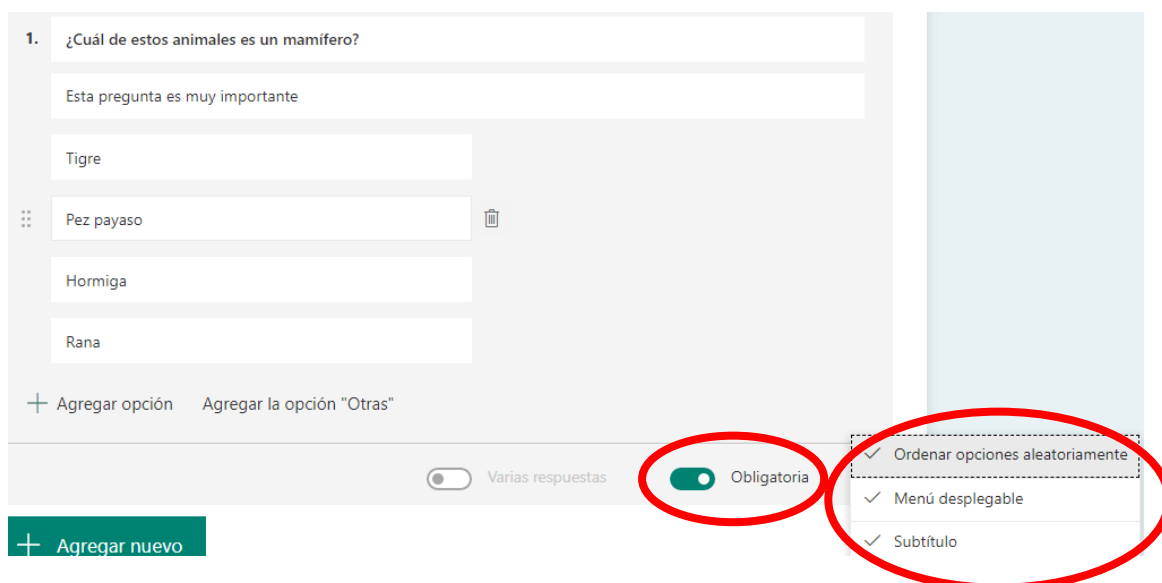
1. ¿Cuál de estos animales es un mamífero?

Esta pregunta es muy importante

Tigre

Pez payaso

Hormiga

Rana

+ Agregar opción    Agregar la opción "Otras"

Varias respuestas    Obligatoria

✓ Ordenar opciones aleatoriamente
✓ Menú desplegable
✓ Subtítulo

+ Agregar nuevo